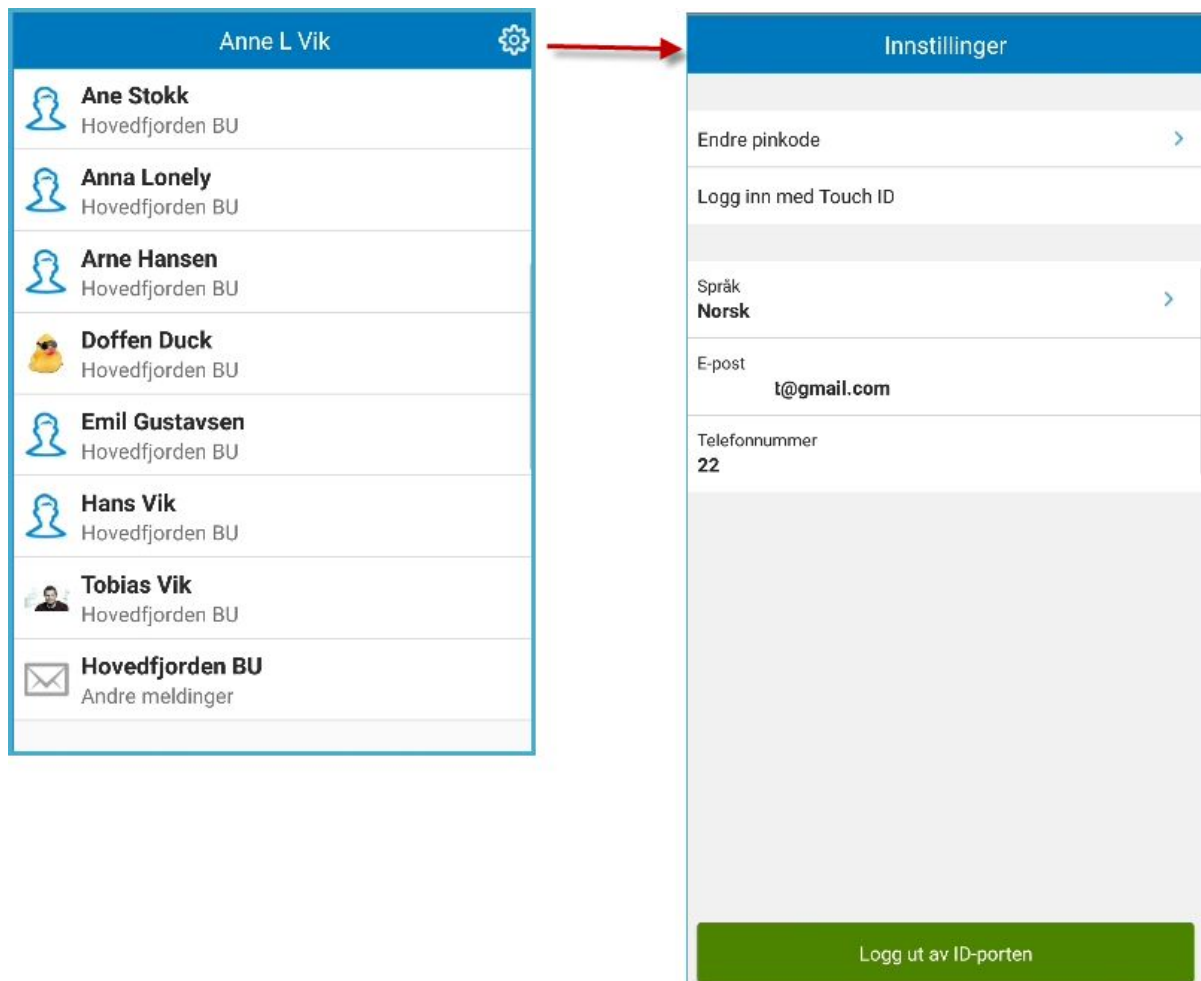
Anne L Vik

Ane Stokk
Hovedfjorden BU

Anna Lonely
Hovedfjorden BU

Arne Hansen
Hovedfjorden BU

Doffen Duck
Hovedfjorden BU

Emil Gustavsen
Hovedfjorden BU

Hans Vik
Hovedfjorden BU

Tobias Vik
Hovedfjorden BU

Hovedfjorden BU
Andre meldinger

Innstillinger

Endre pinkode

Logg inn med Touch ID

Språk
Norsk

E-post
t@gmail.com

Telefonnummer
22

Logg ut av ID-porten